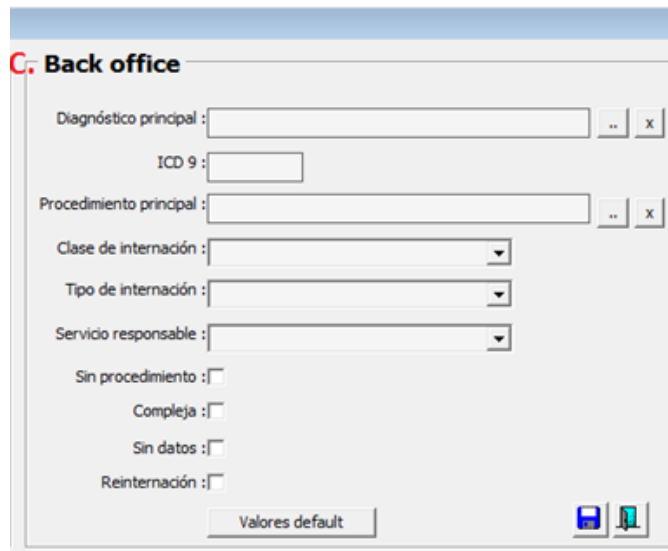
C. Back office

Diagnóstico principal : .. x

ICD 9 :

Procedimiento principal : .. x

Clase de internación :

Tipo de internación :

Servicio responsable :

Sin procedimiento :

Compleja :

Sin datos :

Reinternación :

Valores default